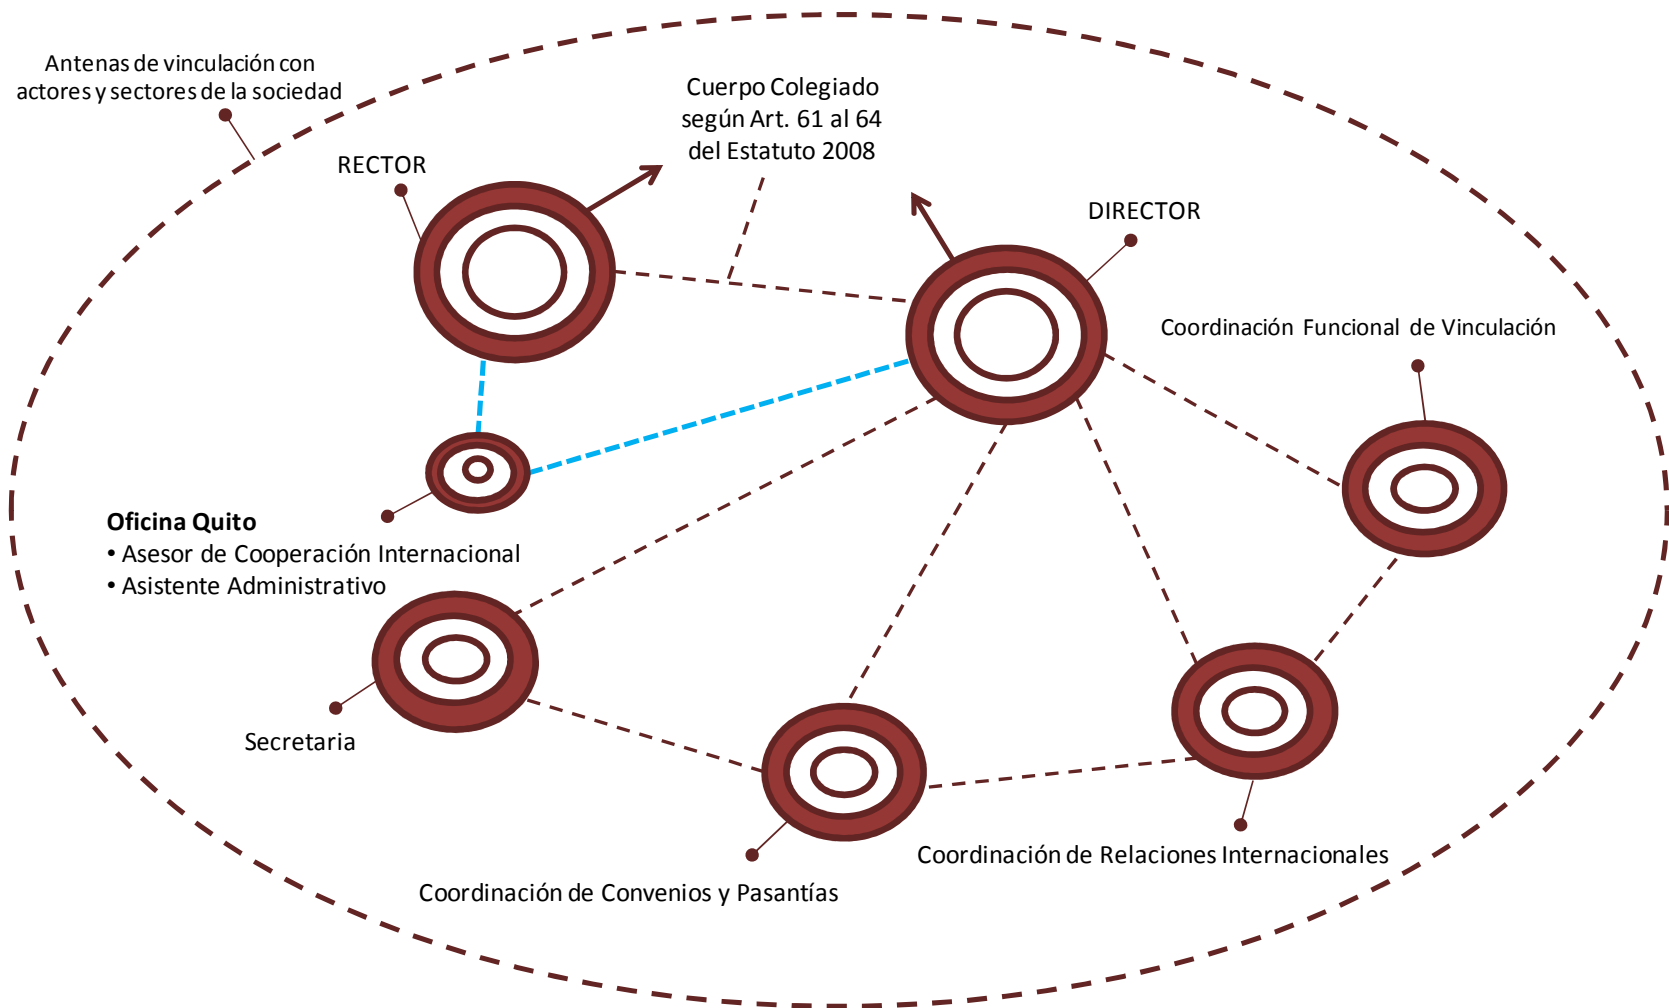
Antenas de vinculación con actores y sectores de la sociedad

Cuerpo Colegiado según Art. 61 al 64 del Estatuto 2008

RECTOR

DIRECTOR

Coordinación Funcional de Vinculación

**Oficina Quito**
• Asesor de Cooperación Internacional
• Asistente Administrativo

Secretaria

Coordinación de Relaciones Internacionales

Coordinación de Convenios y Pasantías